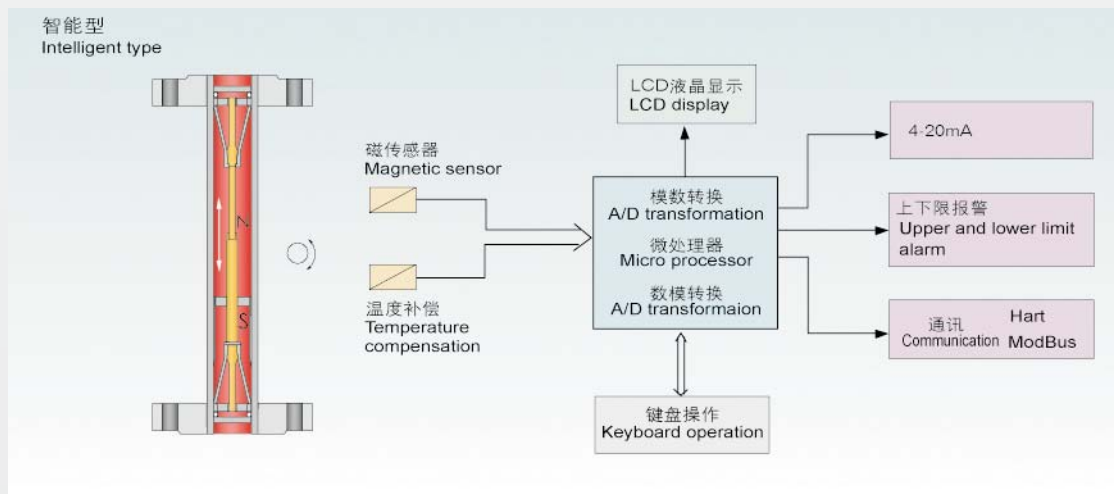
智能型
Intelligent type

N

S

磁传感器
Magnetic sensor

温度补偿
Temperature compensation

LCD液晶显示
LCD display

模数转换
A/D transformation
微处理器
Micro processor
数模转换
A/D transformaion

键盘操作
Keyboard operation

4-20mA

上下限报警
Upper and lower limit alarm

通讯
Communication
Hart
ModBus